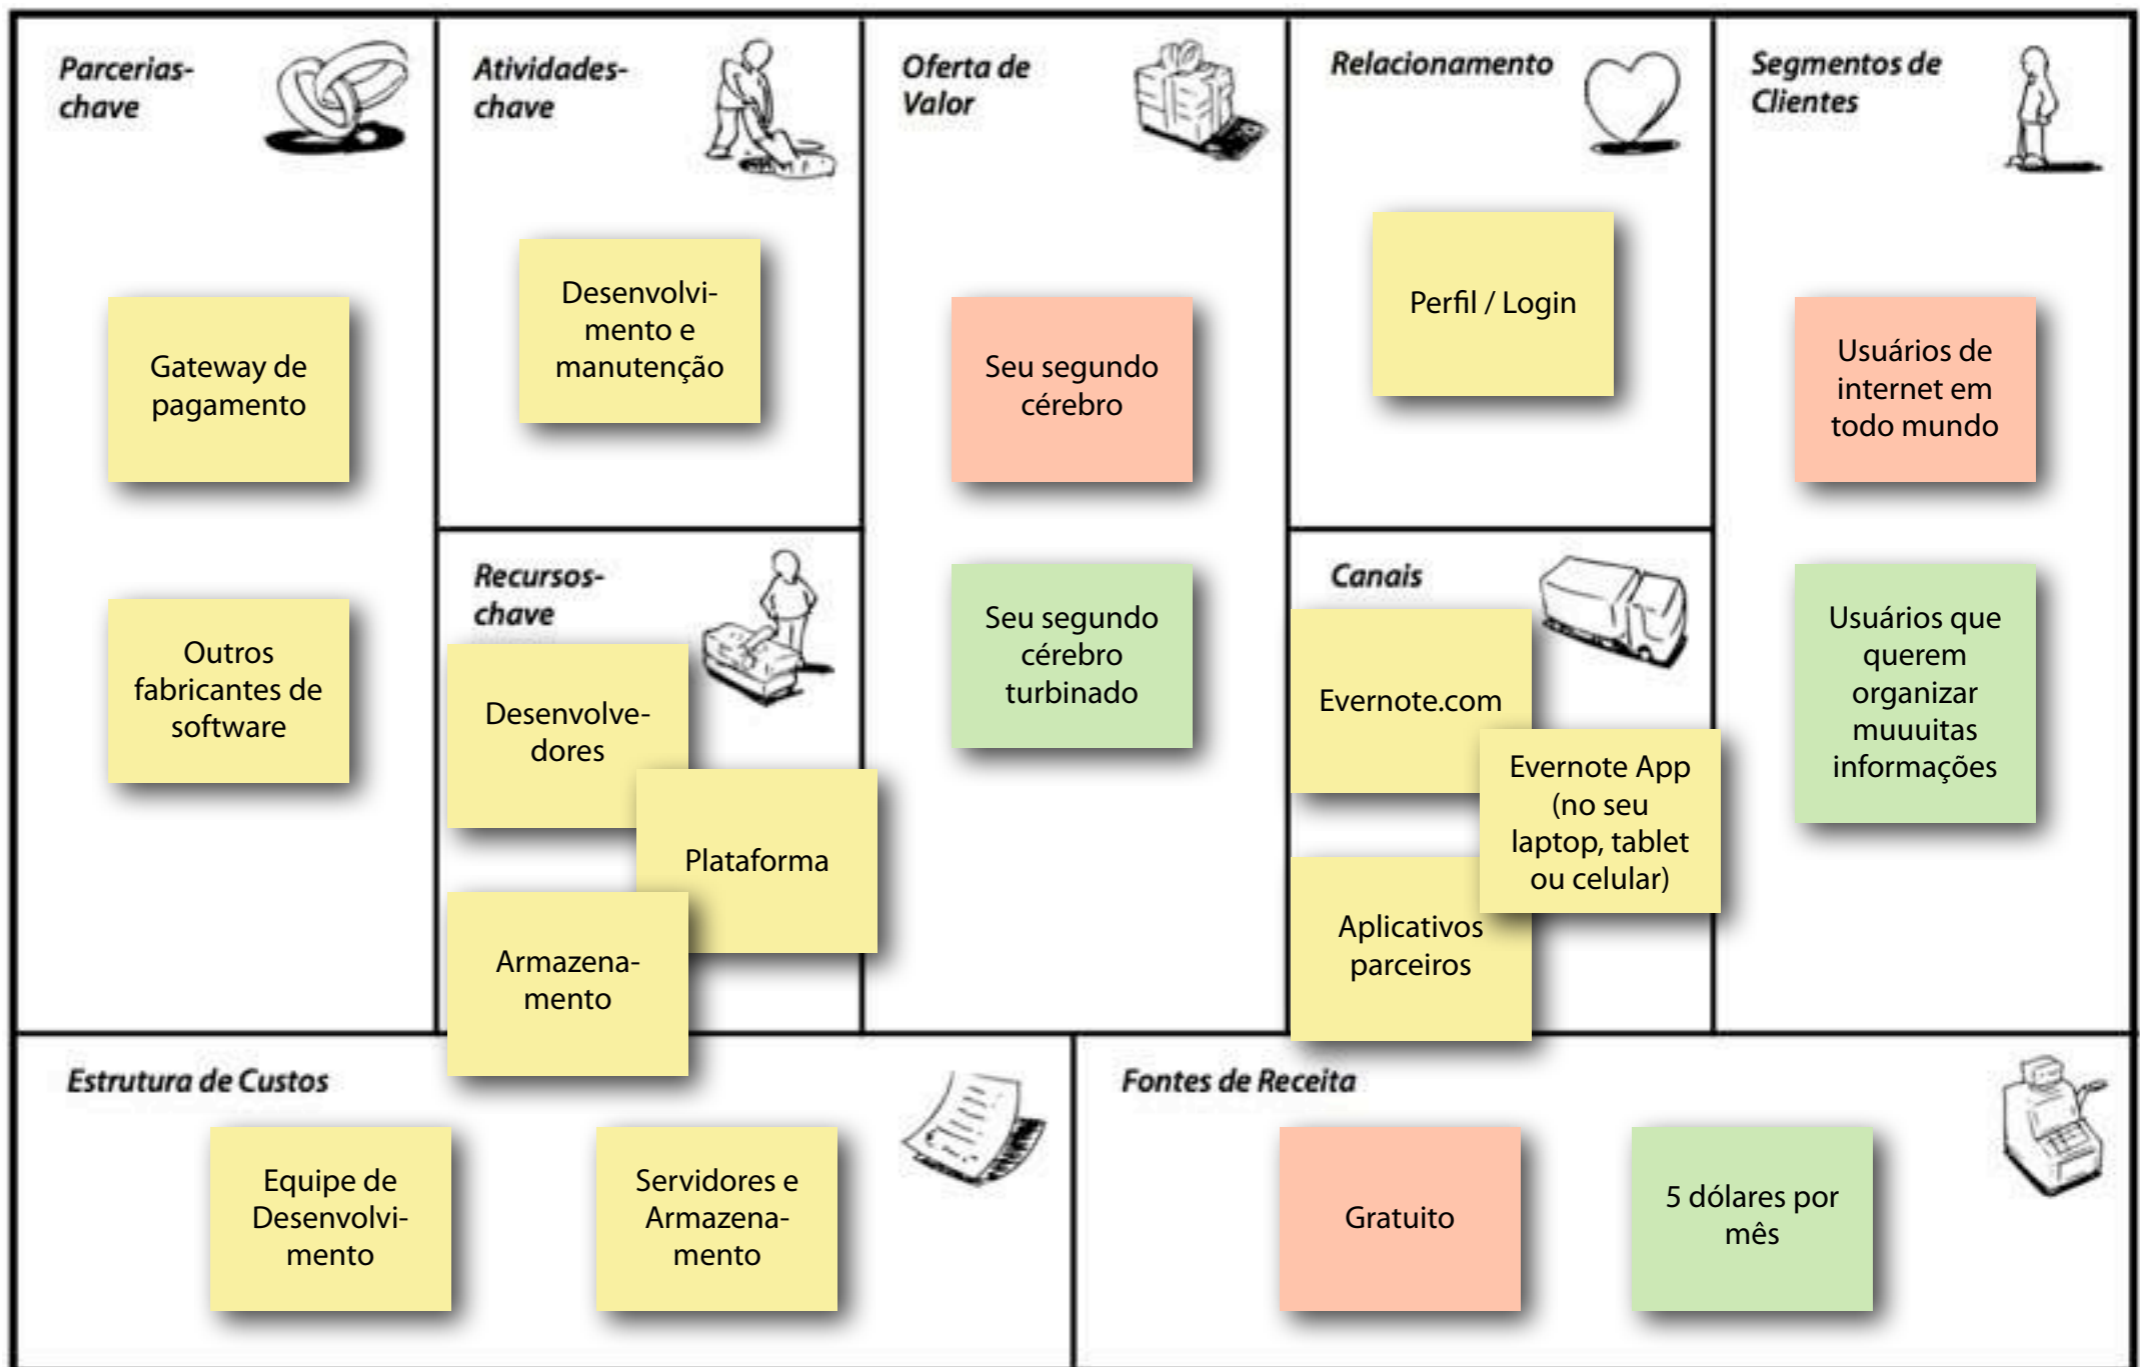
Parcerias-chave

Gateway de pagamento

Outros fabricantes de software

Atividades-chave

Desenvolvimento e manutenção

Recursos-chave

Desenvolvedores

Plataforma

Armazenamento

Oferta de Valor

Seu segundo cérebro

Seu segundo cérebro turbinado

Relacionamento

Perfil / Login

Canais

Evernote.com

Evernote App (no seu laptop, tablet ou celular)

Aplicativos parceiros

Segmentos de Clientes

Usuários de internet em todo mundo

Usuários que querem organizar muuuitas informações

Estrutura de Custos

Equipe de Desenvolvimento

Servidores e Armazenamento

Fontes de Receita

Gratuito

5 dólares por mês